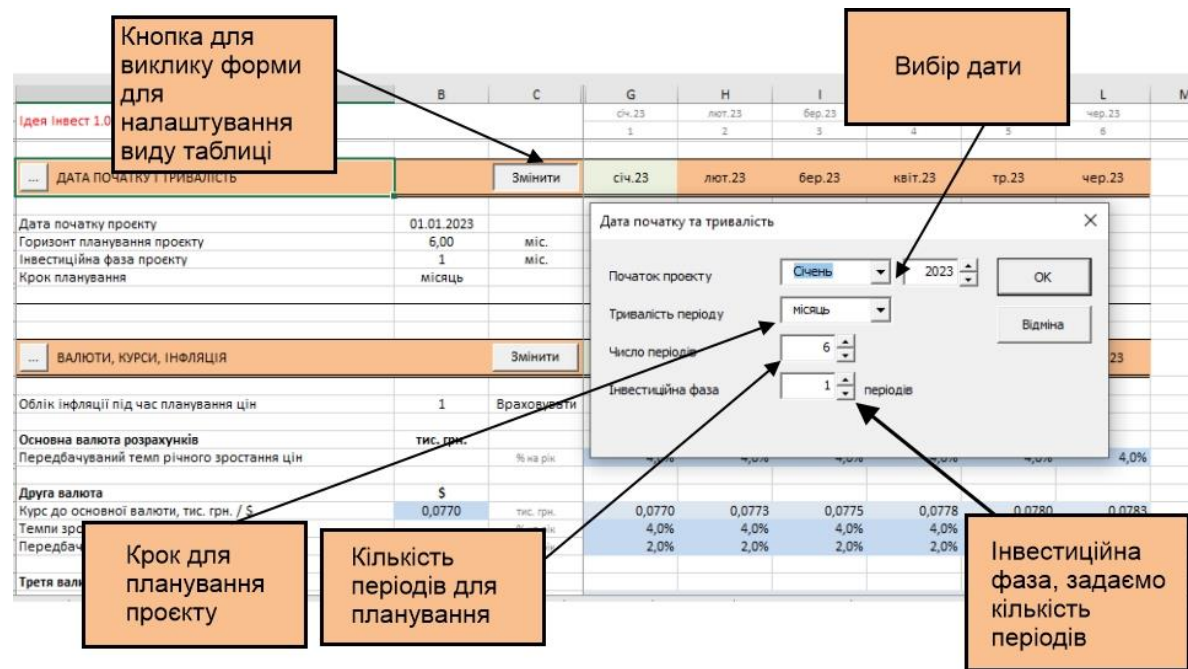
Кнопка для виклику форми для налаштування виду таблиці

Вибір дати

| | B | C | G | H | I | | | L | M |
|---|---|---|---|---|---|---|---|---|---|
| Ідея Інвест 1.0 | | | січ.23 | лют.23 | бер.23 | | | чер.23 | |
| | | | 1 | 2 | 3 | 4 | 5 | 6 | |
| ... ДАТА ПОЧАТКУ І ТРИВАЛІСТЬ | | Змінити | січ.23 | лют.23 | бер.23 | квіт.23 | тр.23 | чер.23 | |
| Дата початку проєкту | 01.01.2023 | | | | | | | | |
| Горизонт планування проєкту | 6,00 | міс. | | | | | | | |
| Інвестиційна фаза проєкту | 1 | міс. | | | | | | | |
| Крок планування | місяць | | | | | | | | |
| ... ВАЛЮТИ, КУРСИ, ІНФЛЯЦІЯ | | Змінити | | | | | | 23 | |
| Облік інфляції під час планування цін | 1 | Враховувати | | | | | | | |
| Основна валюта розрахунків | тис. грн. | | | | | | | | |
| Передбачуваний темп річного зростання цін | | % на рік | 4,0% | 4,0% | 4,0% | 4,0% | 4,0% | 4,0% | |
| Друга валюта | $ | | | | | | | | |
| Курс до основної валюти, тис. грн. / $ | 0,0770 | тис. грн. | 0,0770 | 0,0773 | 0,0775 | 0,0778 | 0,0780 | 0,0783 | |
| Темпи зро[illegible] | | % на рік | 4,0% | 4,0% | 4,0% | 4,0% | | | |
| Передбач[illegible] | | | 2,0% | 2,0% | 2,0% | 2,0% | | | |
| Третя валю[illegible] | | | | | | | | | |

Дата початку та тривалість ×

Початок проекту Січень 2023
Тривалість періоду місяць
Число періодів 6
Інвестиційна фаза 1 періодів
OK
Відміна

Крок для планування проєкту

Кількість періодів для планування

Інвестиційна фаза, задаємо кількість періодів